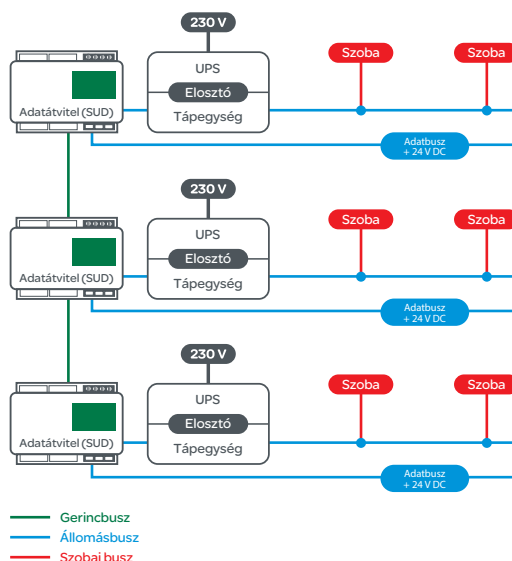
230 V

UPS

Elosztó

Tápegység

Szoba

Szoba

Adatátvitel (SUD)

Adatbusz + 24 V DC

230 V

UPS

Elosztó

Tápegység

Szoba

Szoba

Adatátvitel (SUD)

Adatbusz + 24 V DC

230 V

UPS

Elosztó

Tápegység

Szoba

Szoba

Adatátvitel (SUD)

Adatbusz + 24 V DC

Gerincbusz

Állomásbusz

Szobai busz